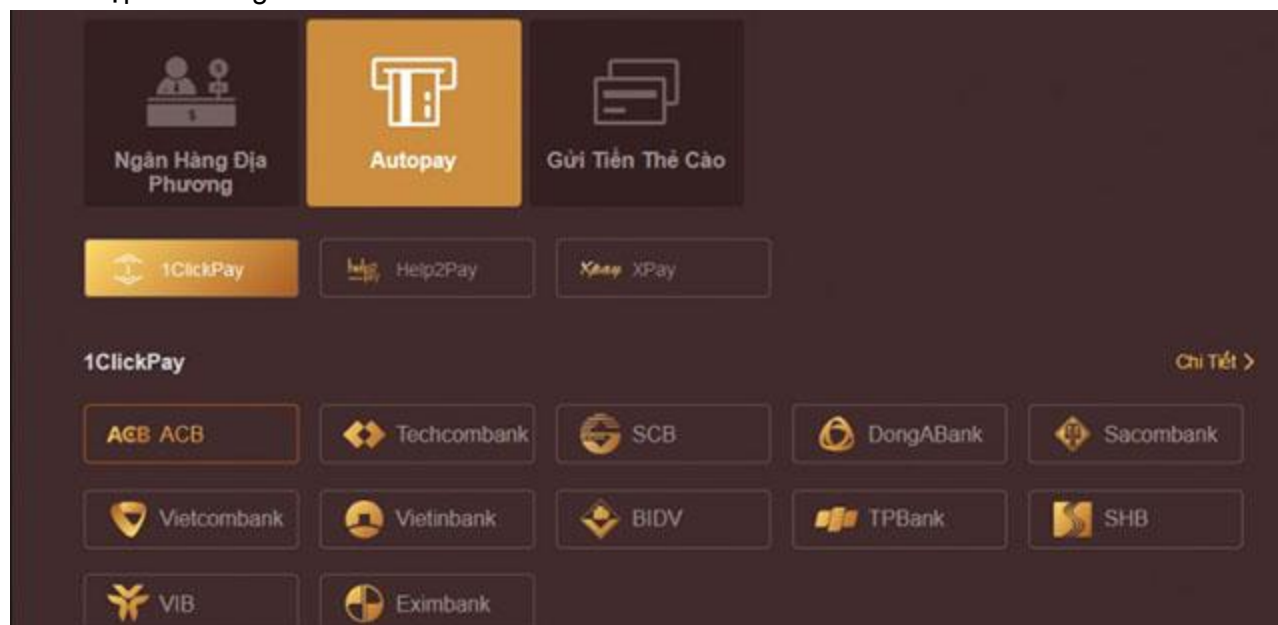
Ngân Hàng Địa Phương

Autopay

Gửi Tiền Thẻ Cào

1ClickPay

Help2Pay

XPay XPay

1ClickPay

Chi Tiết >

ACB ACB

Techcombank

SCB

DongABank

Sacombank

Vietcombank

Vietinbank

BIDV

TPBank

SHB

VIB

Eximbank